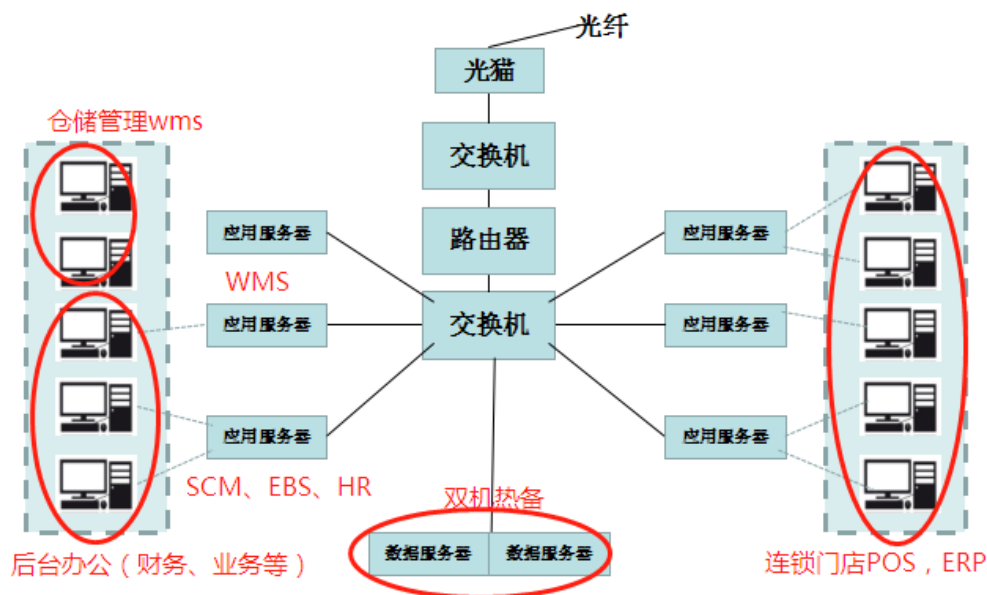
光纤

光猫

仓储管理wms

交换机

应用服务器

路由器

应用服务器

WMS

应用服务器

交换机

应用服务器

应用服务器

应用服务器

SCM、EBS、HR

双机热备

数据服务器

数据服务器

后台办公（财务、业务等）

连锁门店POS，ERP